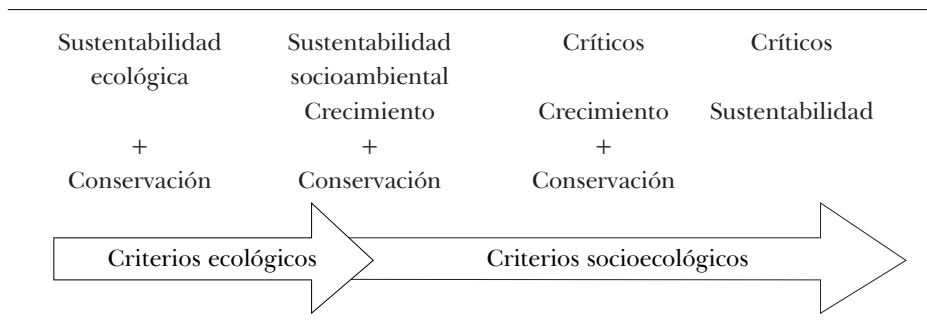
Sustentabilidad ecológica

+

Conservación

Sustentabilidad socioambiental

Crecimiento

+

Conservación

Críticos

Crecimiento

+

Conservación

Críticos

Sustentabilidad

Criterios ecológicos

Criterios socioecológicos